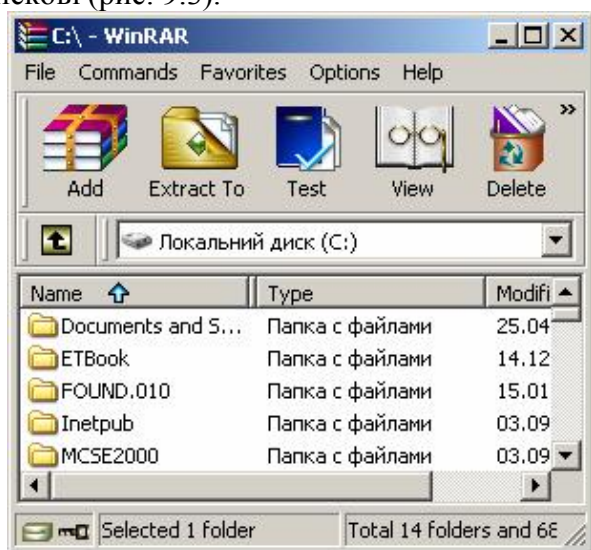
ескові (рис. 9.5).

C:\ - WinRAR

File Commands Favorites Options Help

Add Extract To Test View Delete »

Локальний диск (C:)

| Name | Type | Modifi |
|---|---|---|
| Documents and S... | Папка с файлами | 25.04 |
| ETBook | Папка с файлами | 14.12 |
| FOUND.010 | Папка с файлами | 15.01 |
| Inetpub | Папка с файлами | 03.09 |
| MCSE2000 | Папка с файлами | 03.09 |

Selected 1 folder | Total 14 folders and 6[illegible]